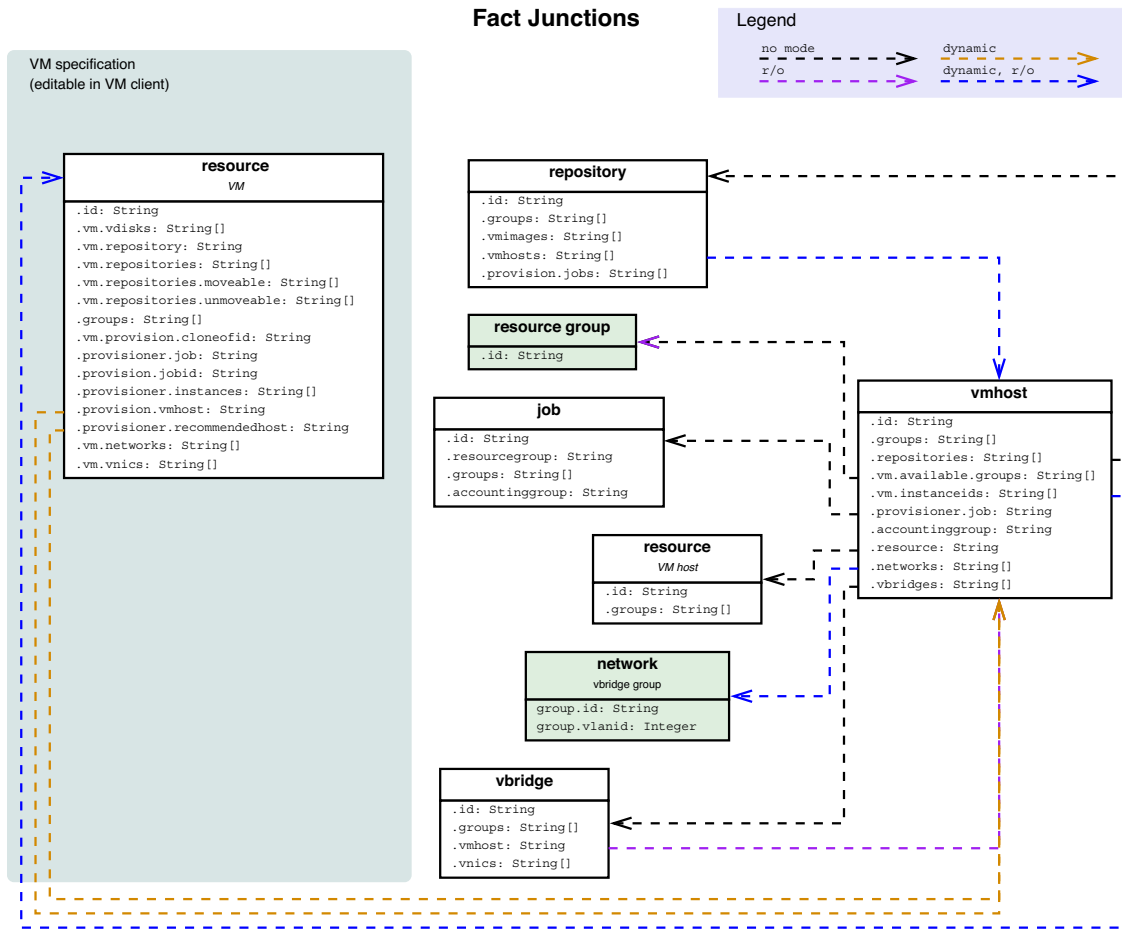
Fact Junctions

Legend
no mode
dynamic
r/o
dynamic, r/o

VM specification
(editable in VM client)

resource
VM
.id: String
.vm.vdisks: String[]
.vm.repository: String
.vm.repositories: String[]
.vm.repositories.moveable: String[]
.vm.repositories.unmoveable: String[]
.groups: String[]
.vm.provision.cloneofid: String
.provisioner.job: String
.provision.jobid: String
.provisioner.instances: String[]
.provision.vmhost: String
.provisioner.recommendedhost: String
.vm.networks: String[]
.vm.vnics: String[]

repository
.id: String
.groups: String[]
.vmimages: String[]
.vmhosts: String[]
.provision.jobs: String[]

resource group
.id: String

job
.id: String
.resourcegroup: String
.groups: String[]
.accountinggroup: String

vmhost
.id: String
.groups: String[]
.repositories: String[]
.vm.available.groups: String[]
.vm.instanceids: String[]
.provisioner.job: String
.accountinggroup: String
.resource: String
.networks: String[]
.vbridges: String[]

resource
VM host
.id: String
.groups: String[]

network
vbridge group
group.id: String
group.vlanid: Integer

vbridge
.id: String
.groups: String[]
.vmhost: String
.vnics: String[]